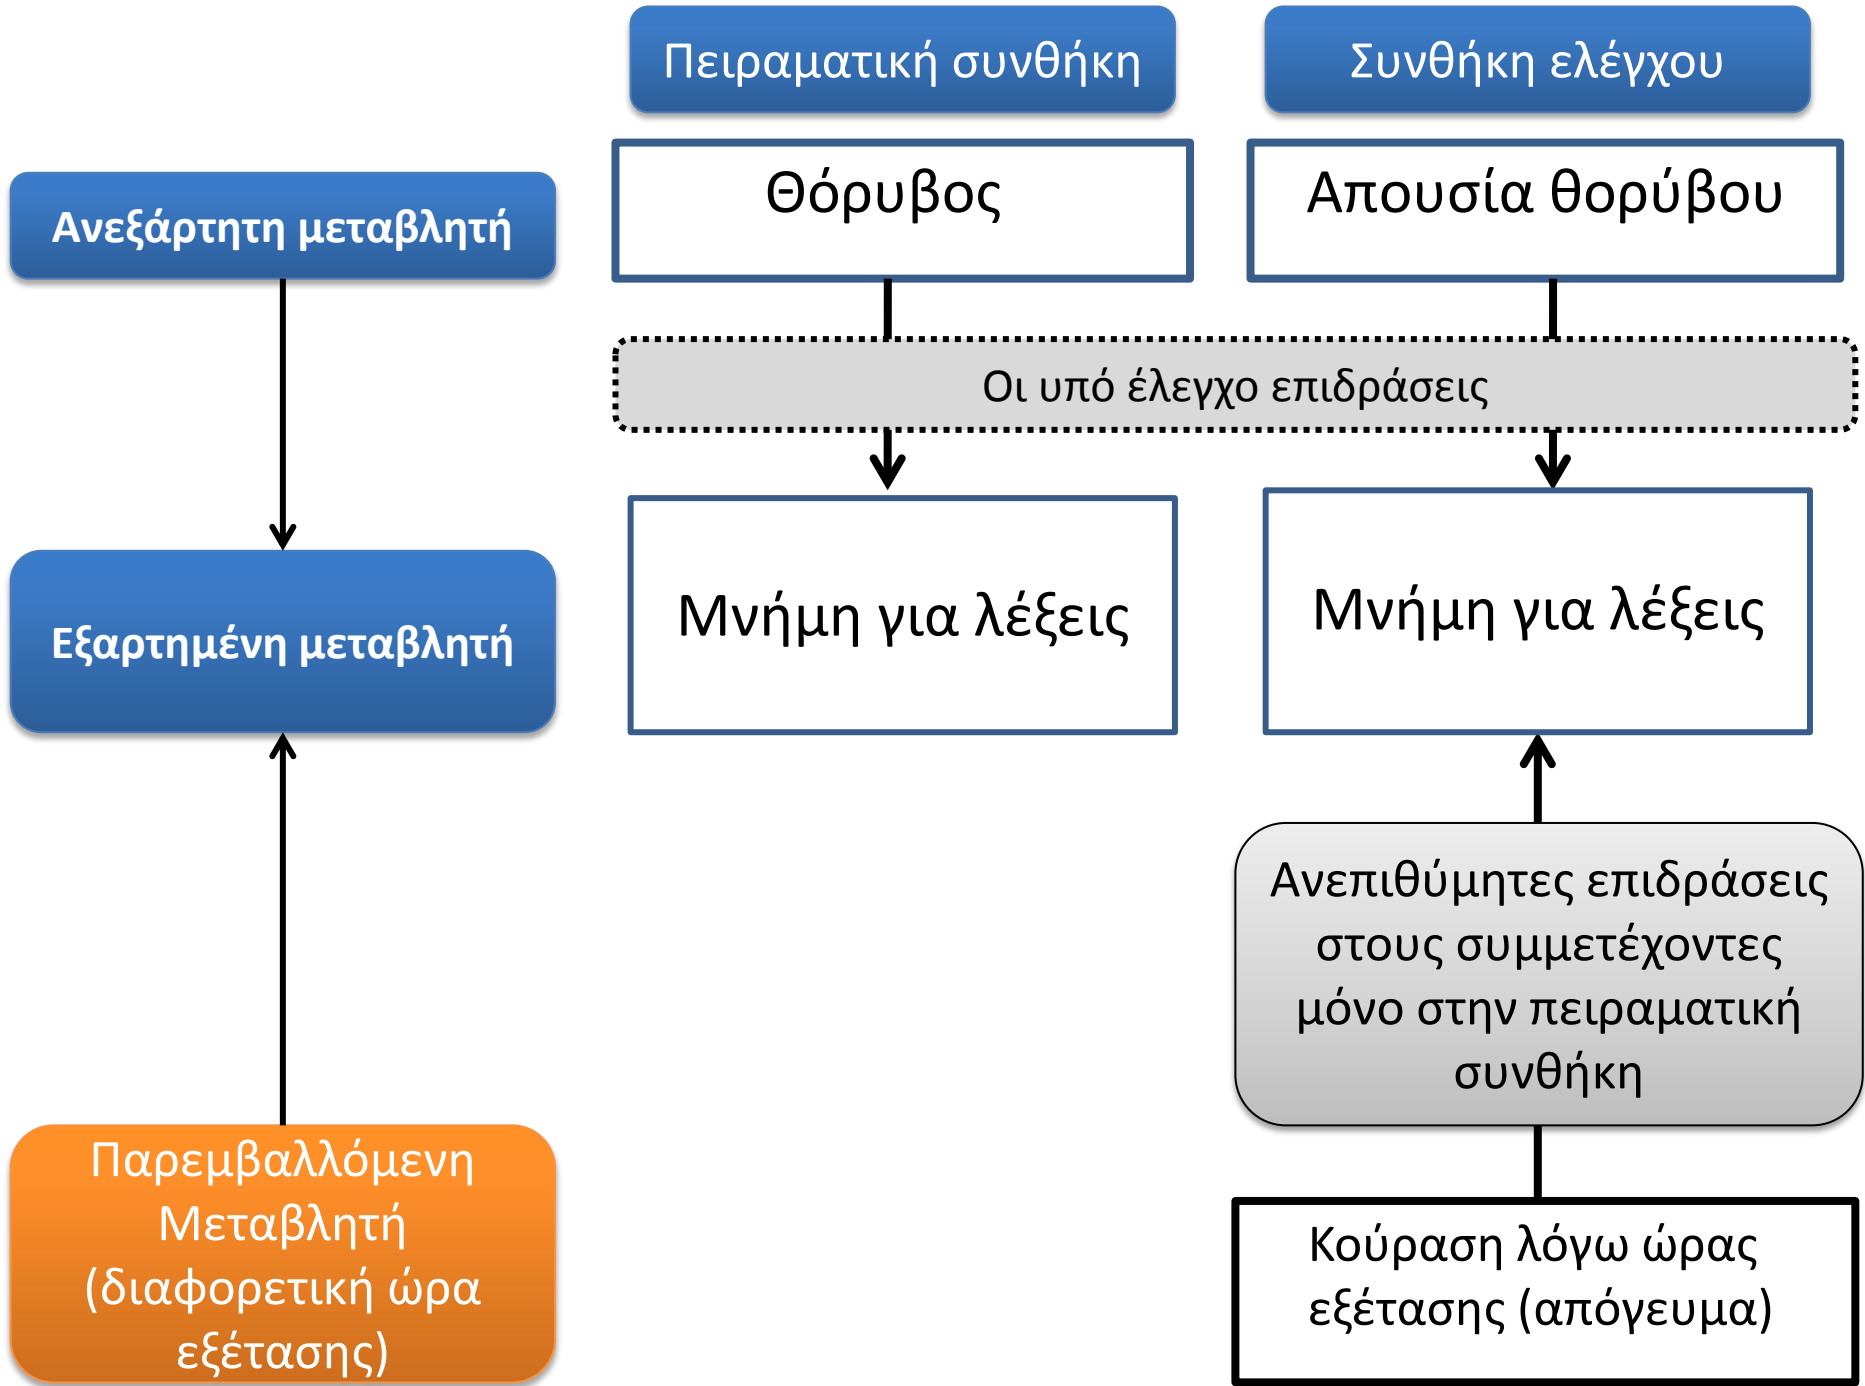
Πειραματική συνθήκη

Συνθήκη ελέγχου

Ανεξάρτητη μεταβλητή

Θόρυβος

Απουσία θορύβου

Οι υπό έλεγχο επιδράσεις

Εξαρτημένη μεταβλητή

Μνήμη για λέξεις

Μνήμη για λέξεις

Ανεπιθύμητες επιδράσεις στους συμμετέχοντες μόνο στην πειραματική συνθήκη

Παρεμβαλλόμενη Μεταβλητή (διαφορετική ώρα εξέτασης)

Κούραση λόγω ώρας εξέτασης (απόγευμα)